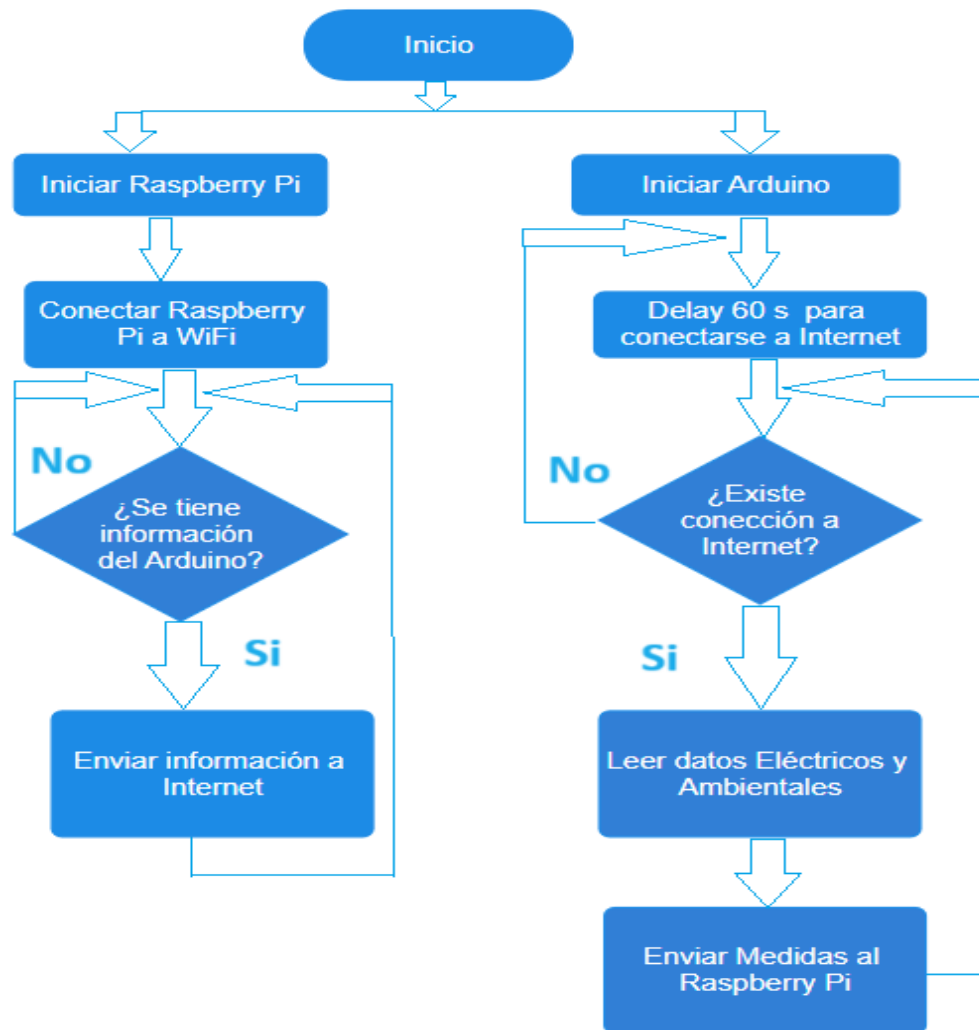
Inicio

Iniciar Raspberry Pi

Conectar Raspberry Pi a WiFi

No

¿Se tiene información del Arduino?

Si

Enviar información a Internet

Iniciar Arduino

Delay 60 s para conectarse a Internet

No

¿Existe conección a Internet?

Si

Leer datos Eléctricos y Ambientales

Enviar Medidas al Raspberry Pi